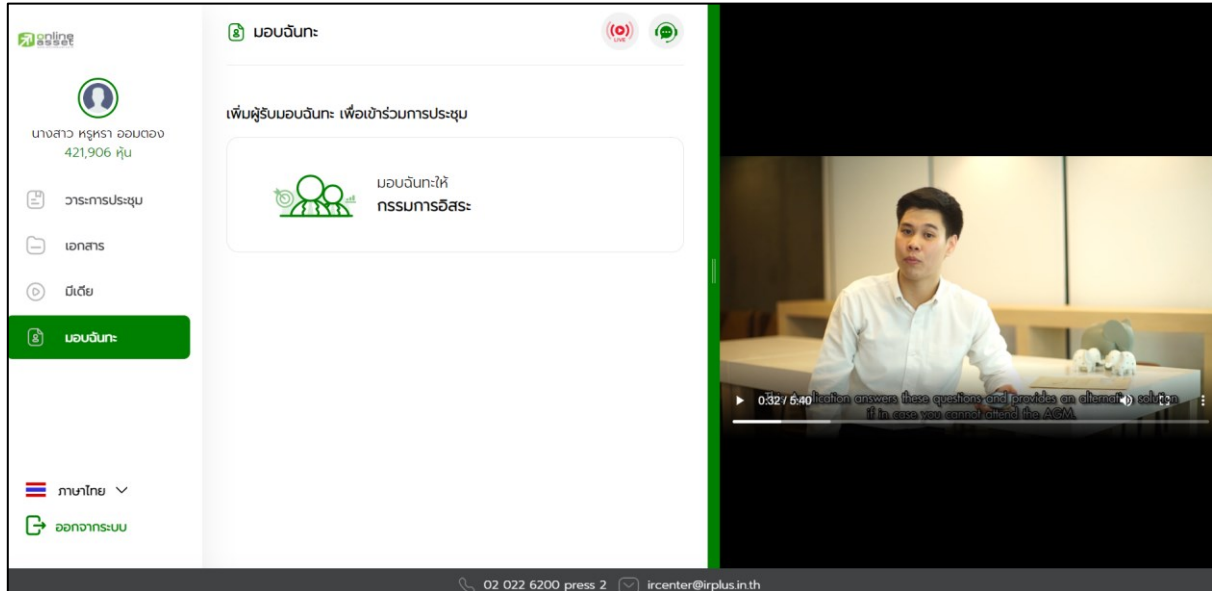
online asset

นางสาว หรุหรา ออมตอง
421,906 หุ้น

วาระการประชุม

เอกสาร

มีเดีย

มอบฉันทะ

ภาษาไทย

ออกจากระบบ

มอบฉันทะ

LIVE

เพิ่มผู้รับมอบฉันทะ เพื่อเข้าร่วมการประชุม

มอบฉันทะให้
กรรมการอิสระ

0:32 / 5:40 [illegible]lication answers these questions and provides an alternati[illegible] solution if in case you cannot attend the AGM.

02 022 6200 press 2 ircenter@irplus.in.th